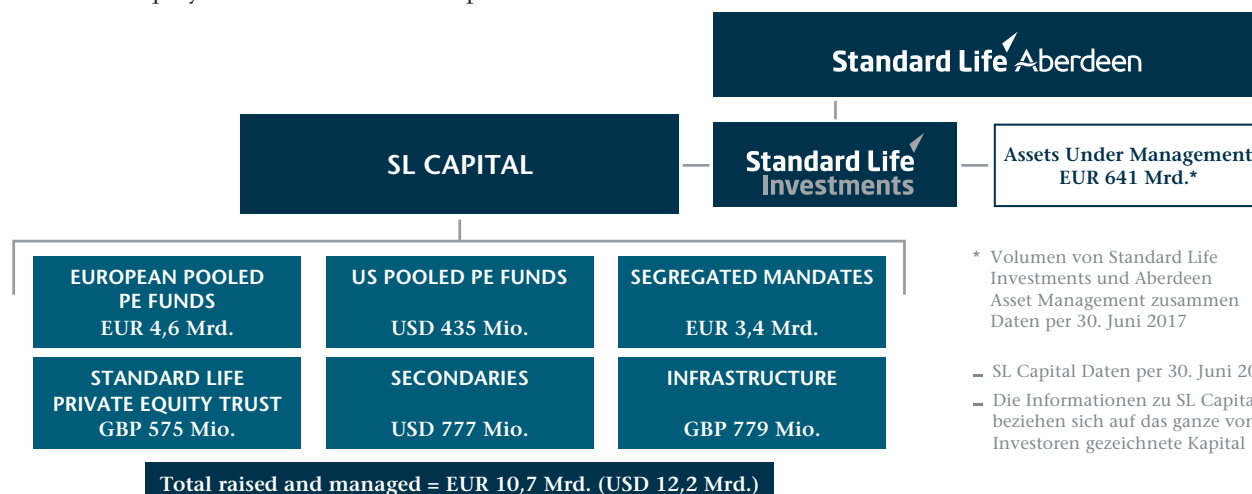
Standard Life Aberdeen

SL CAPITAL

Standard Life Investments

Assets Under Management EUR 641 Mrd.*

EUROPEAN POOLED PE FUNDS EUR 4,6 Mrd.

US POOLED PE FUNDS USD 435 Mio.

SEGREGATED MANDATES EUR 3,4 Mrd.

STANDARD LIFE PRIVATE EQUITY TRUST GBP 575 Mio.

SECONDARIES USD 777 Mio.

INFRASTRUCTURE GBP 779 Mio.

Total raised and managed = EUR 10,7 Mrd. (USD 12,2 Mrd.)

* Volumen von Standard Life Investments und Aberdeen Asset Management zusammen Daten per 30. Juni 2017

SL Capital Daten per 30. Juni 20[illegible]

Die Informationen zu SL Capita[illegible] beziehen sich auf das ganze vo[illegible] Investoren gezeichnete Kapital